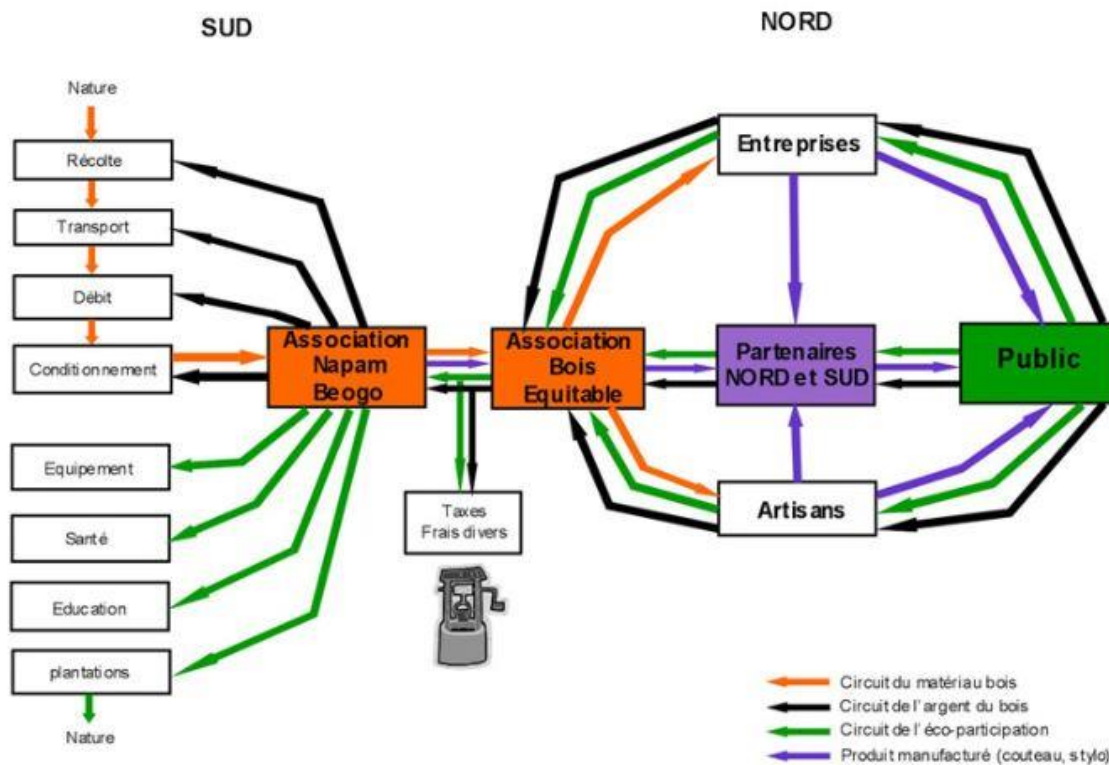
SUD

NORD

Nature

Récolte

Transport

Débit

Conditionnement

Association Napam Beogo

Association Bois Equitable

Equipement

Santé

Education

plantations

Nature

Taxes Frais divers

Entreprises

Partenaires NORD et SUD

Public

Artisans

Circuit du matériau bois
Circuit de l'argent du bois
Circuit de l'éco-participation
Produit manufacturé (couteau, stylo)